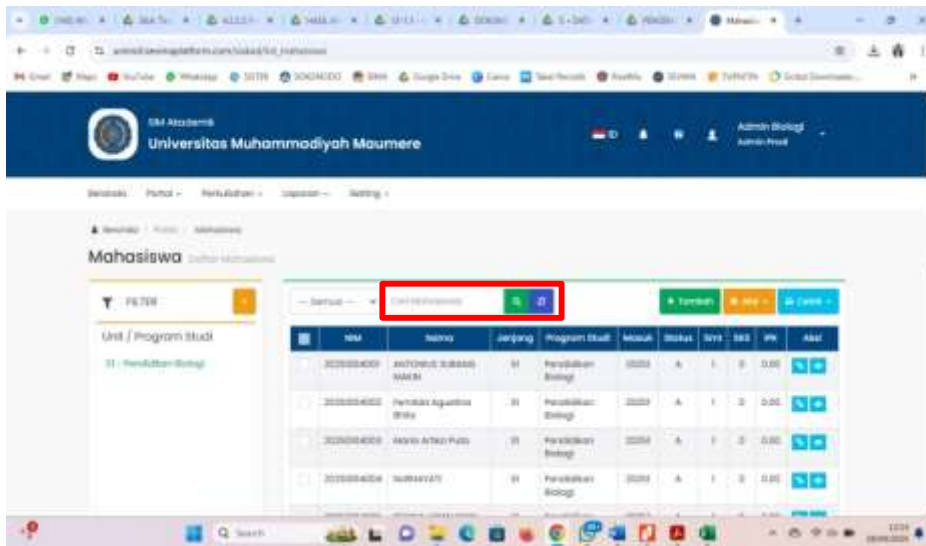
SIM Akademik
Universitas Muhammadiyah Maumere

Admin Biologi
Admin Prodi

Beranda Portal Perkuliahan Laporan Setting

Beranda / Portal / Mahasiswa

Mahasiswa Daftar Mahasiswa

FILTER

Unit / Program Studi

S1 - Pendidikan Biologi

-- Semua -- Cari Mahasiswa

+ Tambah Aksi Cetak

| | NIM | Nama | Jenjang | Program Studi | Masuk | Status | Smt | SKS | IPK | Aksi |
|---|---|---|---|---|---|---|---|---|---|---|
| | 2025004001 | ANTONIUS SUBANG NAMIN | S1 | Pendidikan Biologi | 2025 | A | 1 | 0 | 0.00 | |
| | 2025004002 | Fernikas Agustina Bhika | S1 | Pendidikan Biologi | 2025 | A | 1 | 0 | 0.00 | |
| | 2025004003 | Maria Arliza Putu | S1 | Pendidikan Biologi | 2025 | A | 1 | 0 | 0.00 | |
| | 2025004004 | NURHAYATI | S1 | Pendidikan Biologi | 2025 | A | 1 | 0 | 0.00 | |

Search